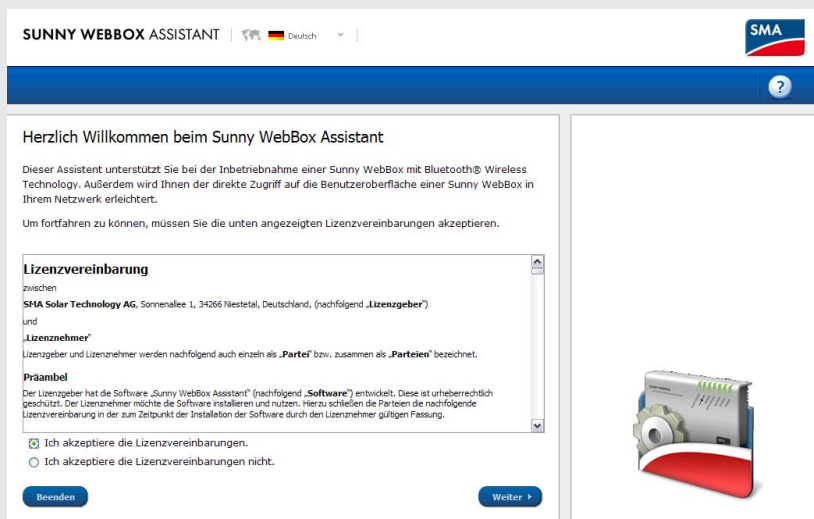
SUNNY WEBBOX ASSISTANT | Deutsch

SMA

?

Herzlich Willkommen beim Sunny WebBox Assistant

Dieser Assistent unterstützt Sie bei der Inbetriebnahme einer Sunny WebBox mit Bluetooth® Wireless Technology. Außerdem wird Ihnen der direkte Zugriff auf die Benutzeroberfläche einer Sunny WebBox in Ihrem Netzwerk erleichtert.

Um fortfahren zu können, müssen Sie die unten angezeigten Lizenzvereinbarungen akzeptieren.

Lizenzvereinbarung

zwischen

SMA Solar Technology AG, Sonnenallee 1, 34266 Niestetal, Deutschland, (nachfolgend „Lizenzgeber")

und

„Lizenznehmer"

Lizenzgeber und Lizenznehmer werden nachfolgend auch einzeln als „Partei" bzw. zusammen als „Parteien" bezeichnet.

Präambel

Der Lizenzgeber hat die Software „Sunny WebBox Assistant" (nachfolgend „Software") entwickelt. Diese ist urheberrechtlich geschützt. Der Lizenznehmer möchte die Software installieren und nutzen. Hierzu schließen die Parteien die nachfolgende Lizenzvereinbarung in der zum Zeitpunkt der Installation der Software durch den Lizenznehmer gültigen Fassung.

Ich akzeptiere die Lizenzvereinbarungen.

Ich akzeptiere die Lizenzvereinbarungen nicht.

Beenden

Weiter ›